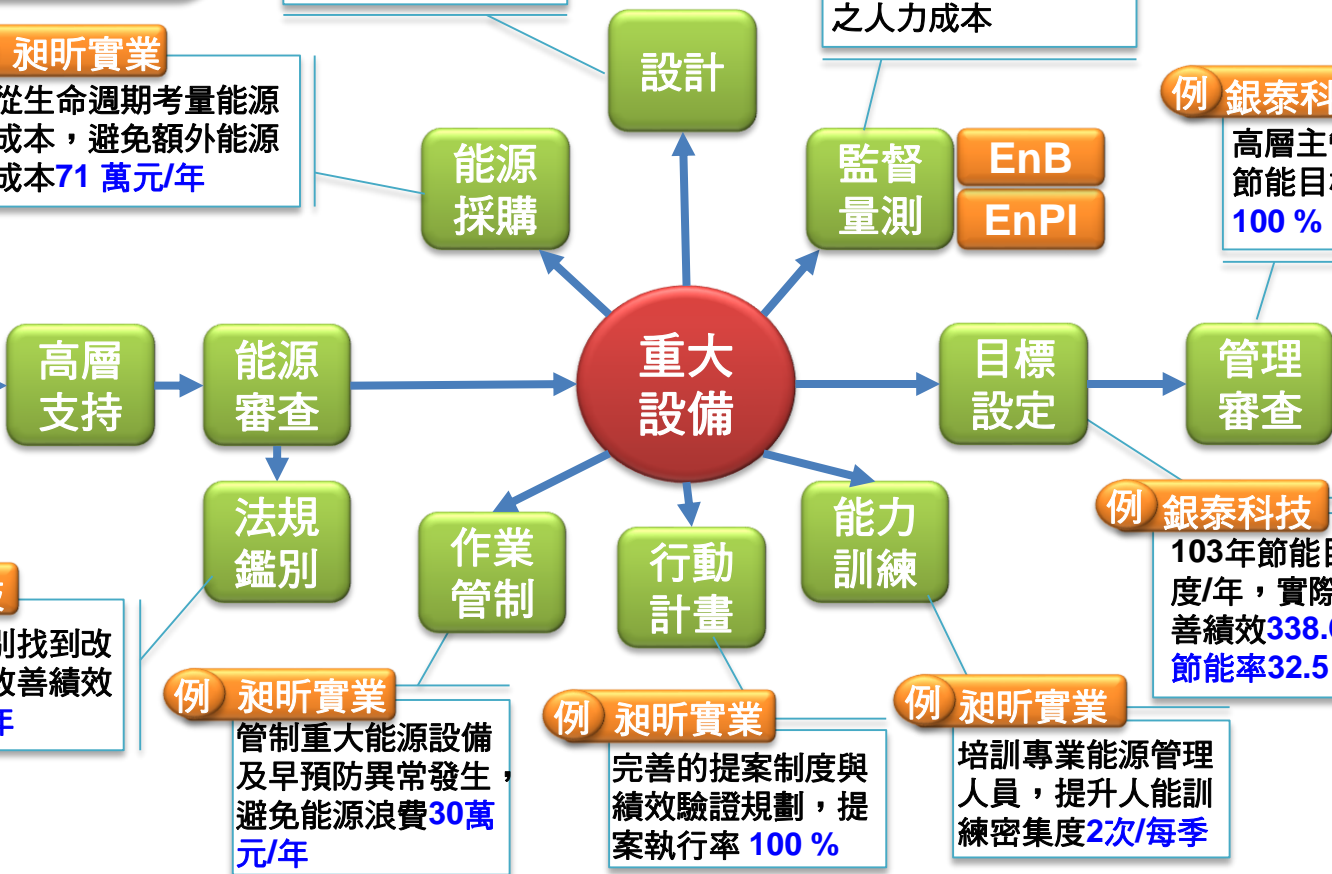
昶昕實業
從生命週期考量能源成本，避免額外能源成本71 萬元/年

設計

之人力成本

能源採購

監督量測

EnB

EnPI

例 銀泰科

高層主

節能目

100 %

高層支持

能源審查

重大設備

目標設定

管理審查

法規鑑別

作業管制

行動計畫

能力訓練

例 銀泰科技

103年節能

度/年，實際

善績效338.

節能率32.5

找到改

改善績效

年

例 昶昕實業
管制重大能源設備及早預防異常發生，避免能源浪費30萬元/年

例 昶昕實業
完善的提案制度與績效驗證規劃，提案執行率 100 %

例 昶昕實業
培訓專業能源管理人員，提升人能訓練密集度2次/每季